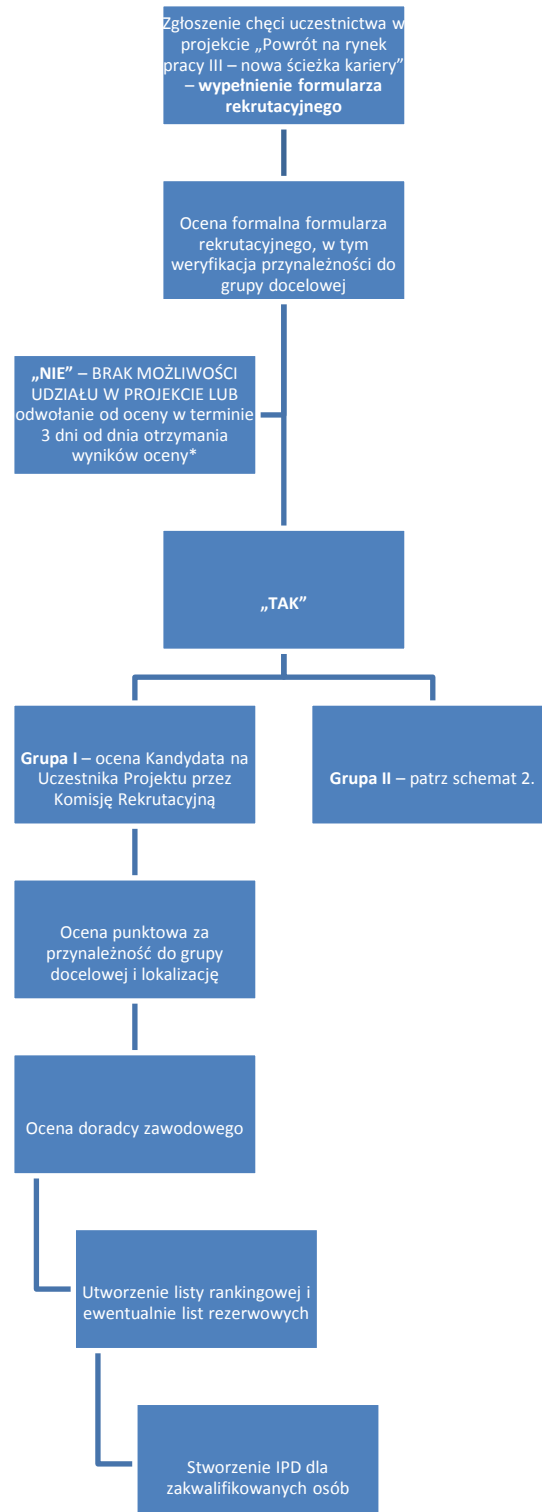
Zgłoszenie chęci uczestnictwa w projekcie „Powrót na rynek pracy III – nowa ścieżka kariery” – wypełnienie formularza rekrutacyjnego

Ocena formalna formularza rekrutacyjnego, w tym weryfikacja przynależności do grupy docelowej

„NIE” – BRAK MOŻLIWOŚCI UDZIAŁU W PROJEKCIE LUB odwołanie od oceny w terminie 3 dni od dnia otrzymania wyników oceny*

„TAK”

Grupa I – ocena Kandydata na Uczestnika Projektu przez Komisję Rekrutacyjną

Grupa II – patrz schemat 2.

Ocena punktowa za przynależność do grupy docelowej i lokalizację

Ocena doradcy zawodowego

Utworzenie listy rankingowej i ewentualnie list rezerwowych

Stworzenie IPD dla zakwalifikowanych osób